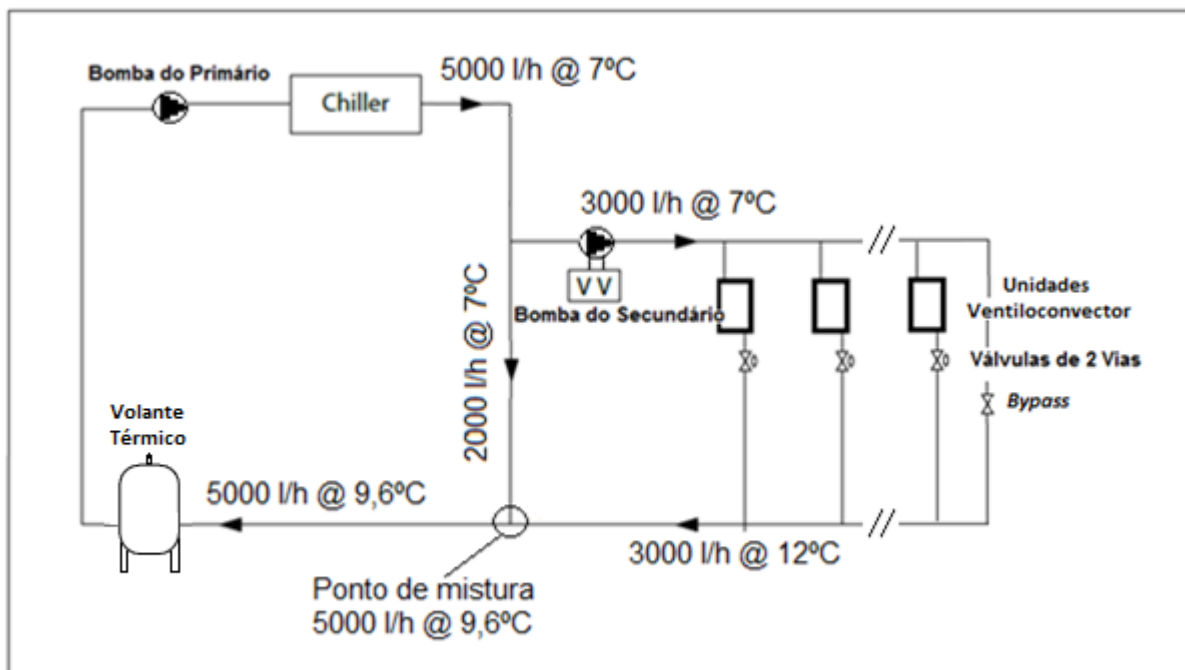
Bomba do Primário

Chiller

5000 l/h @ 7ºC

3000 l/h @ 7ºC

V V

Bomba do Secundário

2000 l/h @ 7ºC

Unidades Ventiloconvector

Válvulas de 2 Vias

Bypass

Volante Térmico

5000 l/h @ 9,6ºC

3000 l/h @ 12ºC

Ponto de mistura
5000 l/h @ 9,6ºC